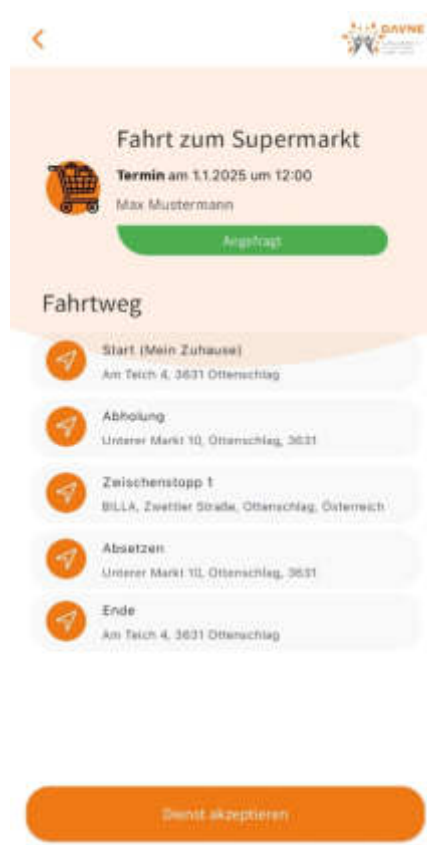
DAVNE

Fahrt zum Supermarkt

**Termin** am 1.1.2025 um 12:00

Max Mustermann

Angefragt

Fahrtweg

Start (Mein Zuhause)
Am Teich 4, 3631 Ottenschlag

Abholung
Unterer Markt 10, Ottenschlag, 3631

Zwischenstopp 1
BILLA, Zwettler Straße, Ottenschlag, Österreich

Absetzen
Unterer Markt 10, Ottenschlag, 3631

Ende
Am Teich 4, 3631 Ottenschlag

Dienst akzeptieren